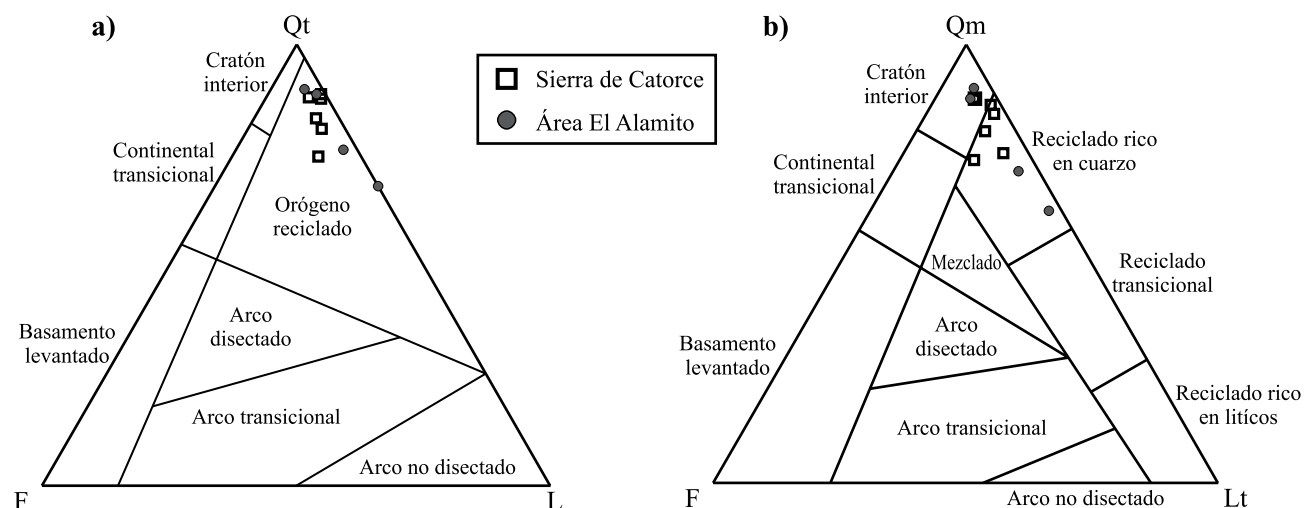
a)

Qt

Cratón interior

Continental transicional

Orógeno reciclado

Arco disectado

Basamento levantado

Arco transicional

Arco no disectado

F

L

Sierra de Catorce

Área El Alamito

b)

Qm

Cratón interior

Reciclado rico en cuarzo

Continental transicional

Mezclado

Reciclado transicional

Arco disectado

Basamento levantado

Reciclado rico en litícos

Arco transicional

Arco no disectado

F

Lt